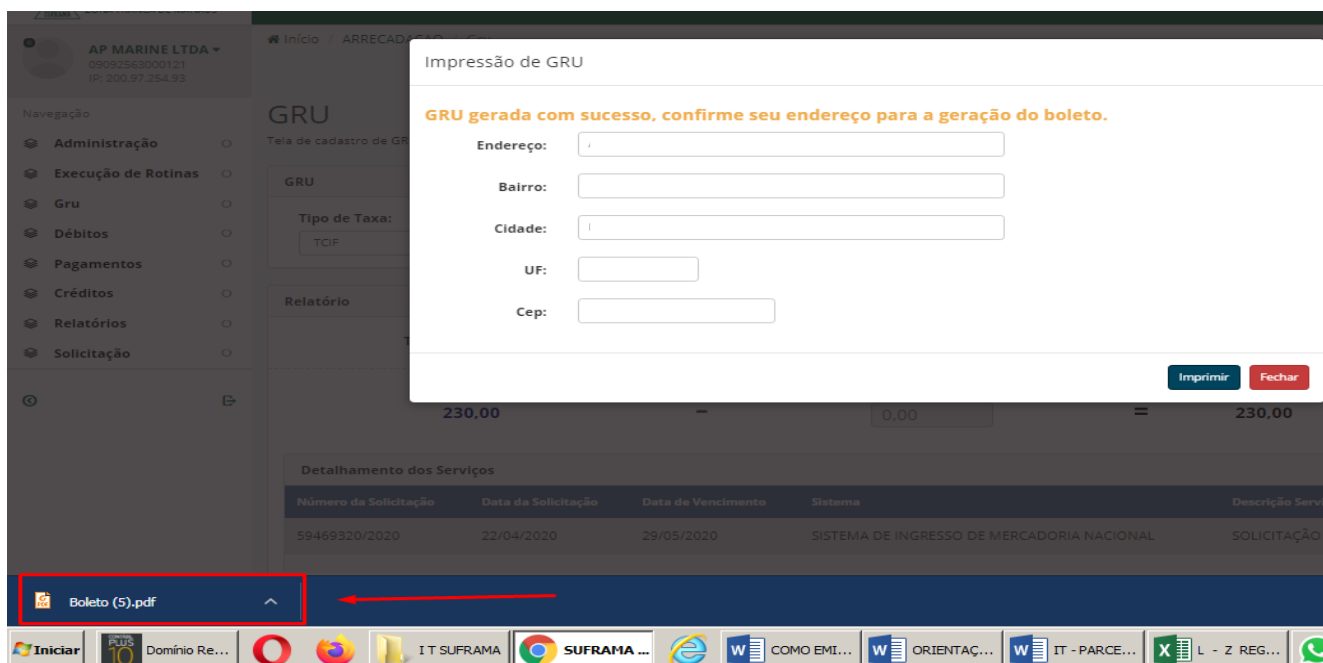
AP MARINE LTDA ▾
09092563000121
IP: 200.97.254.93

Navegação
Administração
Execução de Rotinas
Gru
Débitos
Pagamentos
Créditos
Relatórios
Solicitação

Início / ARRECADAÇÃO / Gru

GRU
Tela de cadastro de GR

GRU
Tipo de Taxa:
TCIF

Relatório

230,00 — 0,00 = 230,00

Detalhamento dos Serviços

| Número da Solicitação | Data da Solicitação | Data de Vencimento | Sistema | Descrição Serv |
|---|---|---|---|---|
| 59469320/2020 | 22/04/2020 | 29/05/2020 | SISTEMA DE INGRESSO DE MERCADORIA NACIONAL | SOLICITAÇÃO |

Impressão de GRU

GRU gerada com sucesso, confirme seu endereço para a geração do boleto.

Endereço:
Bairro:
Cidade:
UF:
Cep:

Imprimir Fechar

Boleto (5).pdf

Iniciar Domínio Re... I T SUFRAMA SUFRAMA ... COMO EMI... ORIENTAÇ... IT - PARCE... L - Z REG...